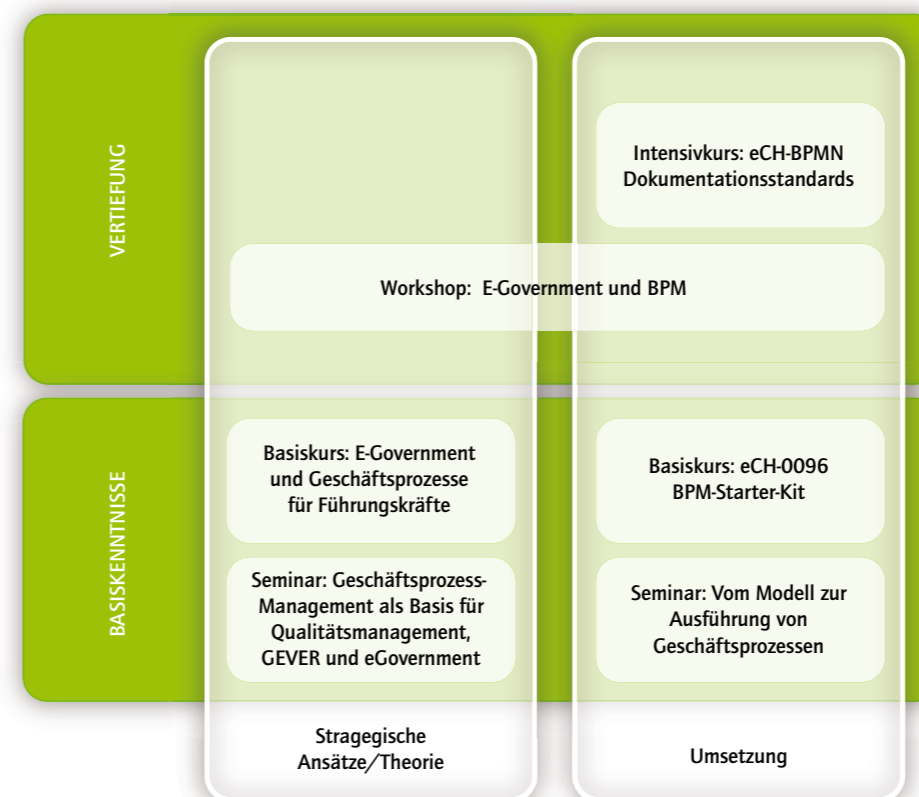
VERTIEFUNG

Intensivkurs: eCH-BPMN Dokumentationsstandards

Workshop: E-Government und BPM

BASISKENNTNISSE

Basiskurs: E-Government und Geschäftsprozesse für Führungskräfte

Basiskurs: eCH-0096 BPM-Starter-Kit

Seminar: Geschäftsprozess-Management als Basis für Qualitätsmanagement, GEVER und eGovernment

Seminar: Vom Modell zur Ausführung von Geschäftsprozessen

Stragegische Ansätze/Theorie

Umsetzung